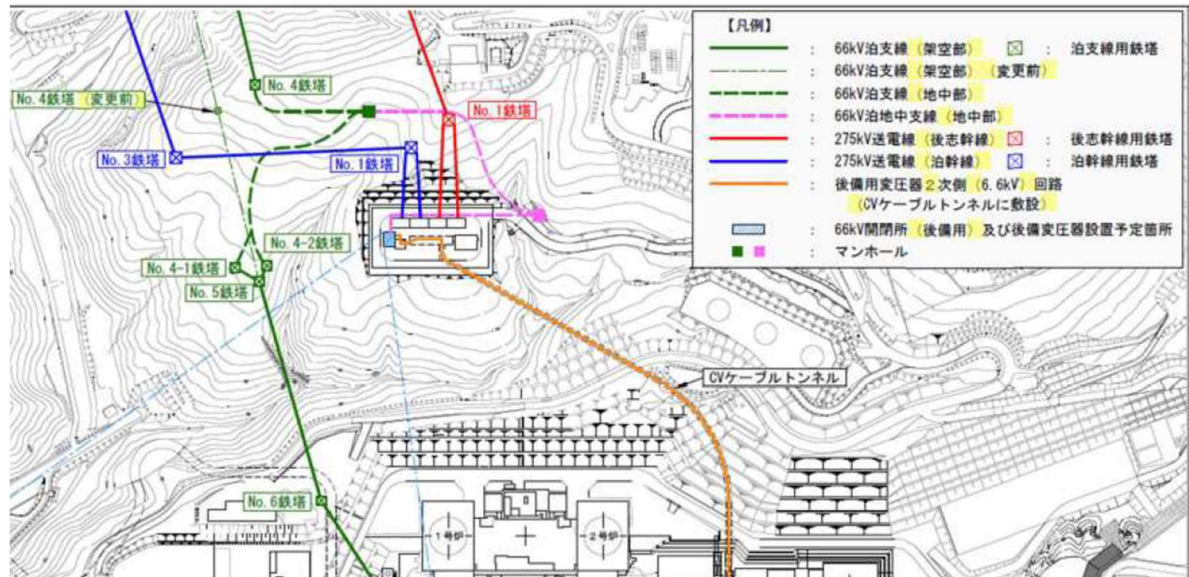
【凡例】

: 66kV泊支線（架空部） : 泊支線用鉄塔
: 66kV泊支線（架空部）（変更前）
: 66kV泊支線（地中部）
: 66kV泊地中支線（地中部）
: 275kV送電線（後志幹線） : 後志幹線用鉄塔
: 275kV送電線（泊幹線） : 泊幹線用鉄塔
: 後備用変圧器２次側（6.6kV）回路（CVケーブルトンネルに敷設）
: 66kV開閉所（後備用）及び後備変圧器設置予定箇所
: マンホール

No. 4鉄塔（変更前）
No. 4鉄塔
No. 1鉄塔
No. 3鉄塔
No. 1鉄塔
No. 4-2鉄塔
No. 4-1鉄塔
No. 5鉄塔
CVケーブルトンネル
No. 6鉄塔
１号炉
２号炉